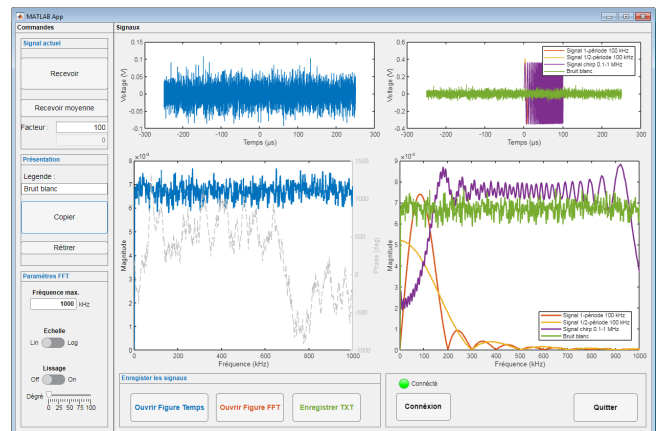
MATLAB App

Commandes

Signal actuel

Recevoir

Recevoir moyenne

Facteur : 100

0

Présentation

Legende :

Bruit blanc

Copier

Retirer

Paramètres FFT

Fréquence max.

1000 kHz

Echelle

Lin Log

Lissage

Off On

Degré

0 25 50 75 100

Signaux

Voltage (V)

0.15
0.1
0.05
0
-0.05
-0.1
-0.15

-300 -200 -100 0 100 200 300

Temps (µs)

Voltage (V)

0.4
0.3
0.2
0.1
0
-0.1
-0.2
-0.3
-0.4

-300 -200 -100 0 100 200 300

Temps (µs)

Signal 1-période 100 kHz
Signal 1/2-période 100 kHz
Signal chirp 0.1-1 MHz
Bruit blanc

$\times10^{-3}$

Magnitude

8
7
6
5
4
3
2
1
0

0 200 400 600 800 1000

Fréquence (kHz)

Phase (deg)

1500
1000
500
0
-500
-1000
-1500

$\times10^{-3}$

Magnitude

9
8
7
6
5
4
3
2
1
0

0 100 200 300 400 500 600 700 800 900 1000

Fréquence (kHz)

Signal 1-période 100 kHz
Signal 1/2-période 100 kHz
Signal chirp 0.1-1 MHz
Bruit blanc

Enregistrer les signaux

Ouvrir Figure Temps

Ouvrir Figure FFT

Enregistrer TXT

Connecté

Connexion

Quitter